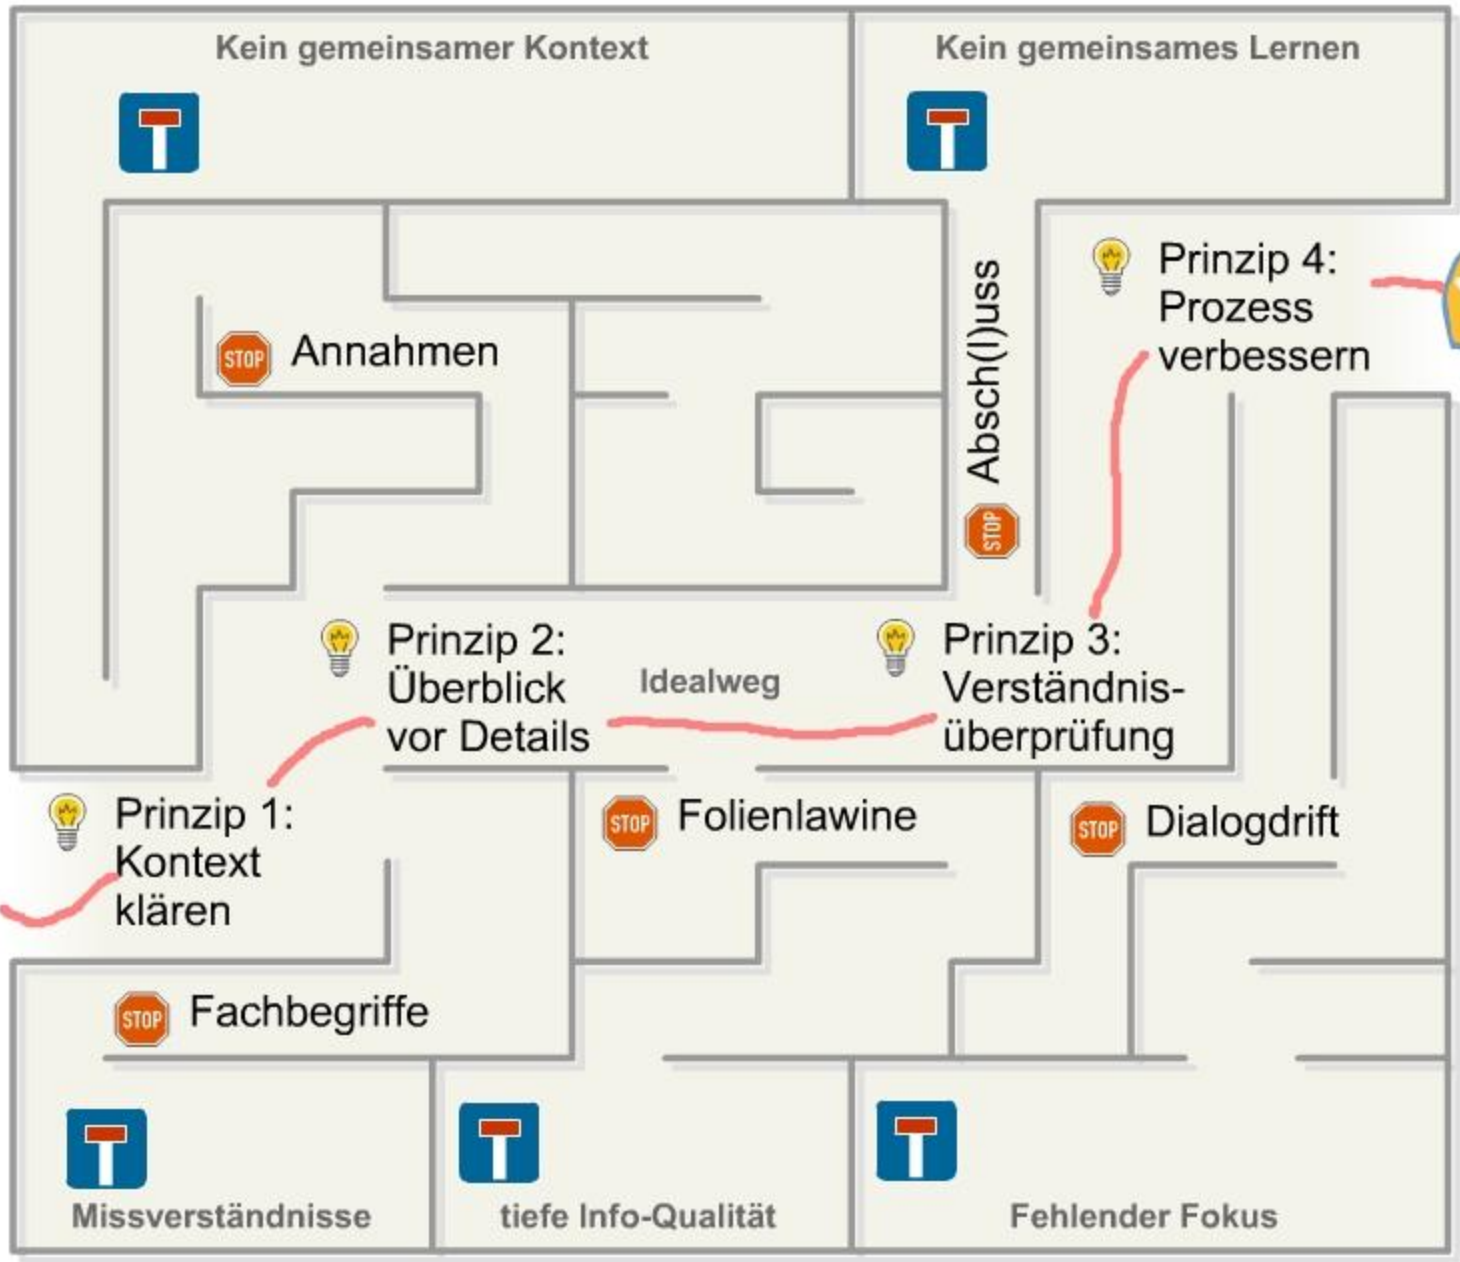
Kein gemeinsamer Kontext

Kein gemeinsames Lernen

STOP Annahmen

Absch(l)uss

STOP

Prinzip 4: Prozess verbessern

Prinzip 2: Überblick vor Details

Idealweg

Prinzip 3: Verständnisüberprüfung

Prinzip 1: Kontext klären

STOP Folienlawine

STOP Dialogdrift

STOP Fachbegriffe

Missverständnisse

tiefe Info-Qualität

Fehlender Fokus